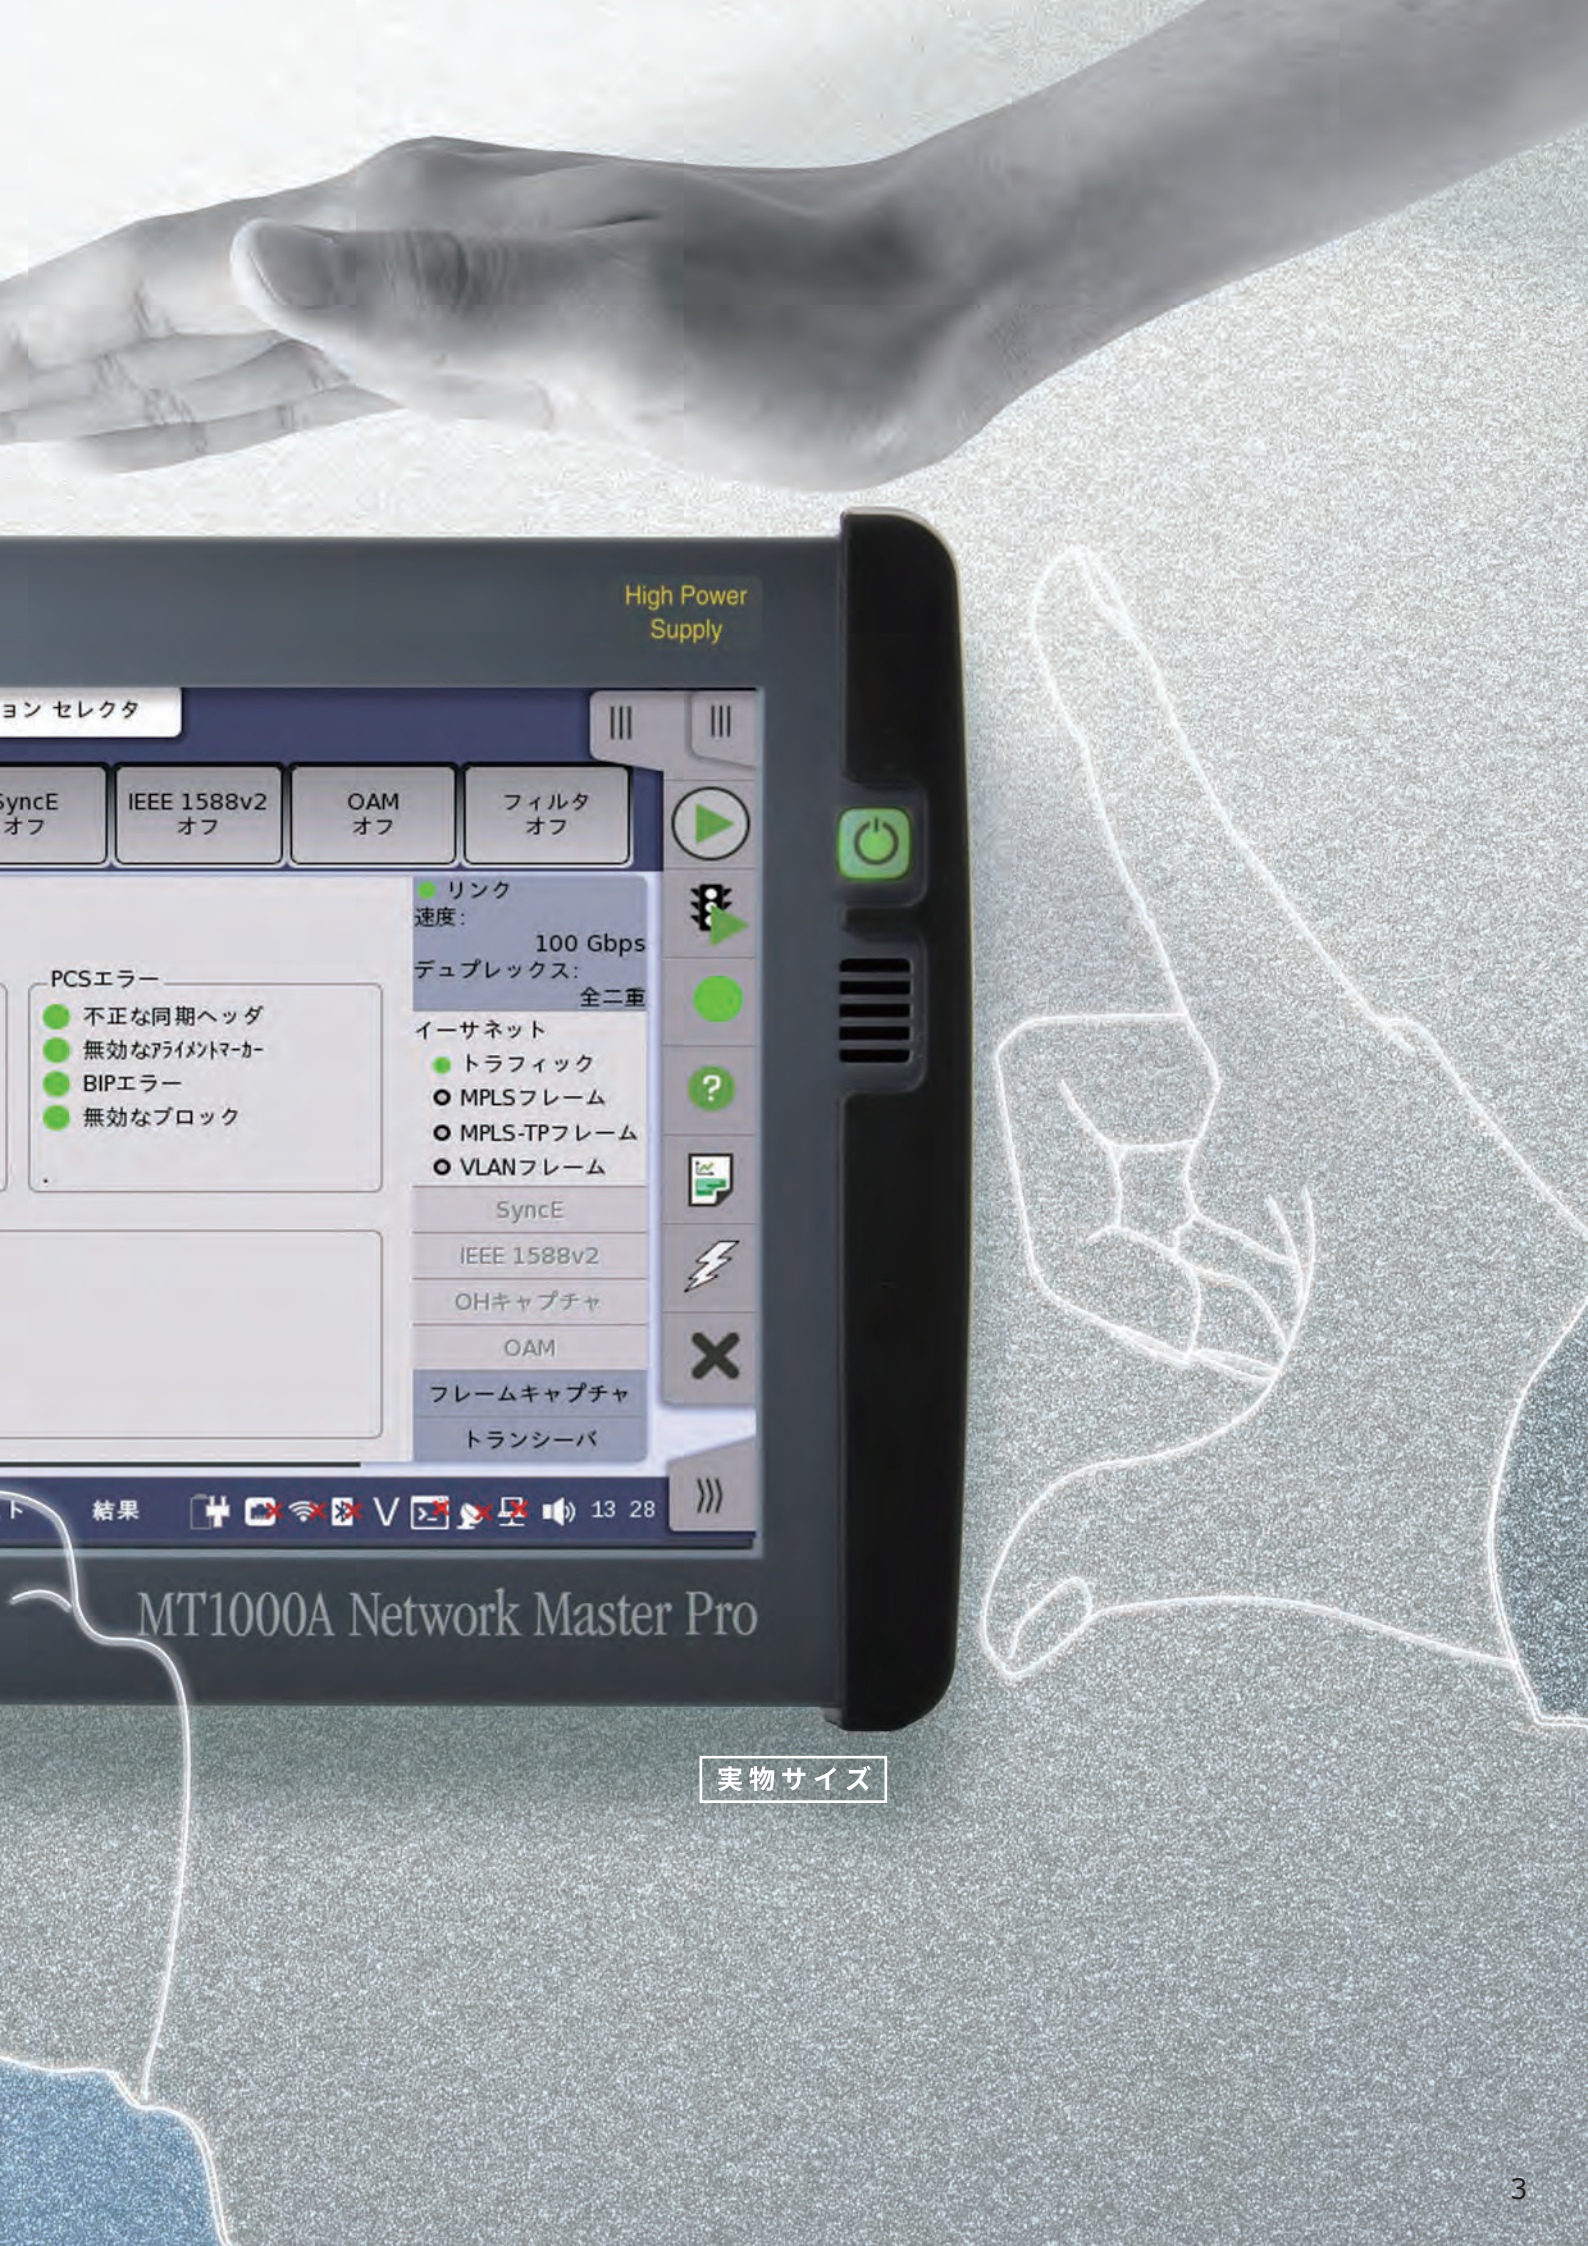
High Power Supply

ョン セレクタ

SyncE オフ

IEEE 1588v2 オフ

OAM オフ

フィルタ オフ

リンク
速度:
100 Gbps
デュプレックス:
全二重

PCSエラー
不正な同期ヘッダ
無効なアライメントマーカー
BIPエラー
無効なブロック

イーサネット
トラフィック
MPLSフレーム
MPLS-TPフレーム
VLANフレーム

SyncE
IEEE 1588v2
OHキャプチャ
OAM
フレームキャプチャ
トランシーバ

ト 結果 V 13 28

MT1000A Network Master Pro

実物サイズ

3